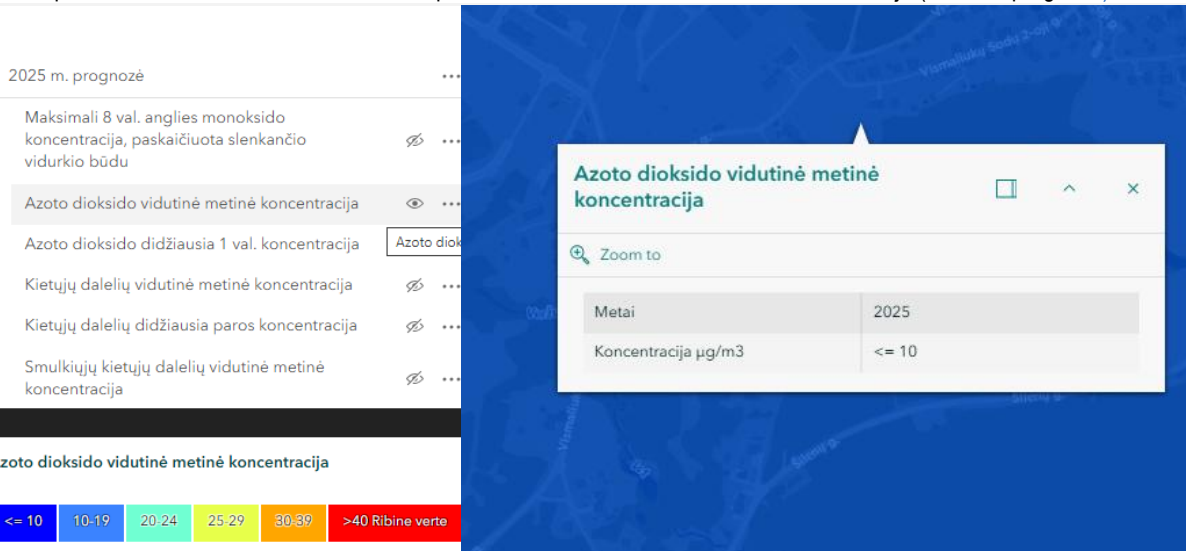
2025 m. prognozė

Maksimali 8 val. anglies monoksido koncentracija, paskaičiuota slenkančio vidurkio būdu

Azoto dioksido vidutinė metinė koncentracija

Azoto dioksido didžiausia 1 val. koncentracija

Azoto diok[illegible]

Kietųjų dalelių vidutinė metinė koncentracija

Kietųjų dalelių didžiausia paros koncentracija

Smulkiųjų kietųjų dalelių vidutinė metinė koncentracija

zoto dioksido vidutinė metinė koncentracija

<= 10 | 10-19 | 20-24 | 25-29 | 30-39 | >40 Ribine verte

Azoto dioksido vidutinė metinė koncentracija

Zoom to

| Metai | 2025 |
|---|---|
| Koncentracija µg/m3 | <= 10 |

Vismaliukų Sodų 2-oji g.